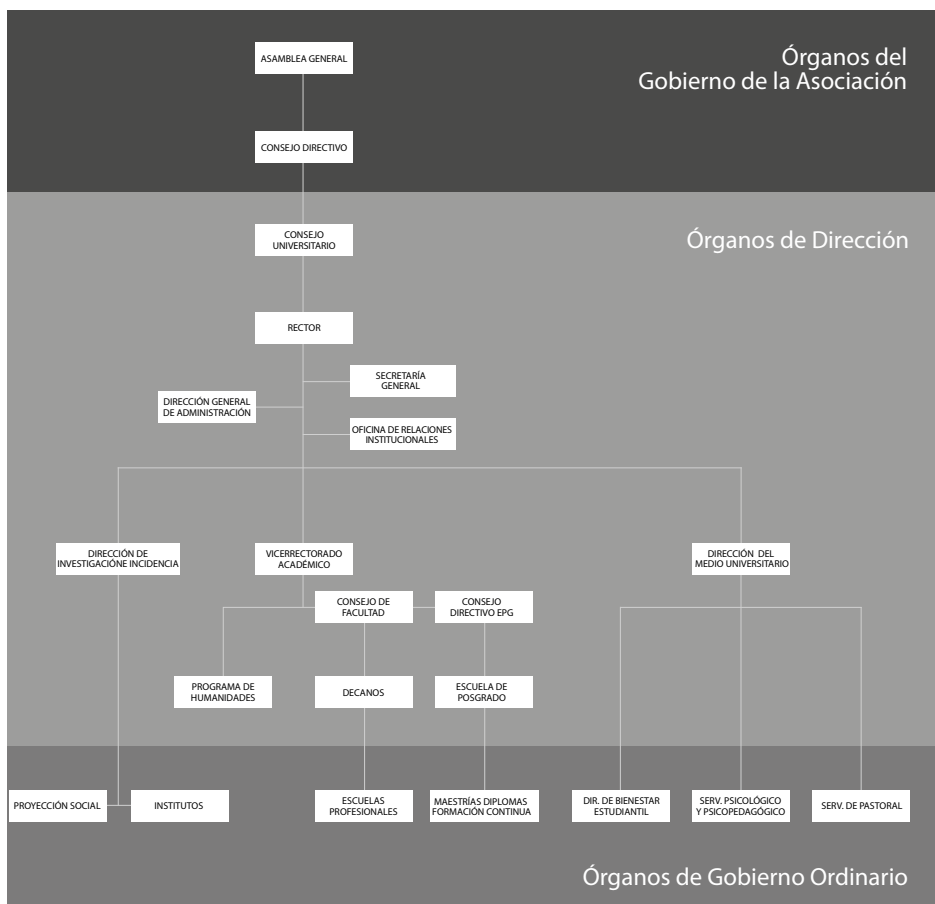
Órganos del Gobierno de la Asociación

ASAMBLEA GENERAL

CONSEJO DIRECTIVO

Órganos de Dirección

CONSEJO UNIVERSITARIO

RECTOR

SECRETARÍA GENERAL

DIRECCIÓN GENERAL DE ADMINISTRACIÓN

OFICINA DE RELACIONES INSTITUCIONALES

DIRECCIÓN DE INVESTIGACIÓNE INCIDENCIA

VICERRECTORADO ACADÉMICO

DIRECCIÓN DEL MEDIO UNIVERSITARIO

CONSEJO DE FACULTAD

CONSEJO DIRECTIVO EPG

PROGRAMA DE HUMANIDADES

DECANOS

ESCUELA DE POSGRADO

PROYECCIÓN SOCIAL

INSTITUTOS

ESCUELAS PROFESIONALES

MAESTRÍAS DIPLOMAS FORMACIÓN CONTINUA

DIR. DE BIENESTAR ESTUDIANTIL

SERV. PSICOLÓGICO Y PSICOPEDAGÓGICO

SERV. DE PASTORAL

Órganos de Gobierno Ordinario